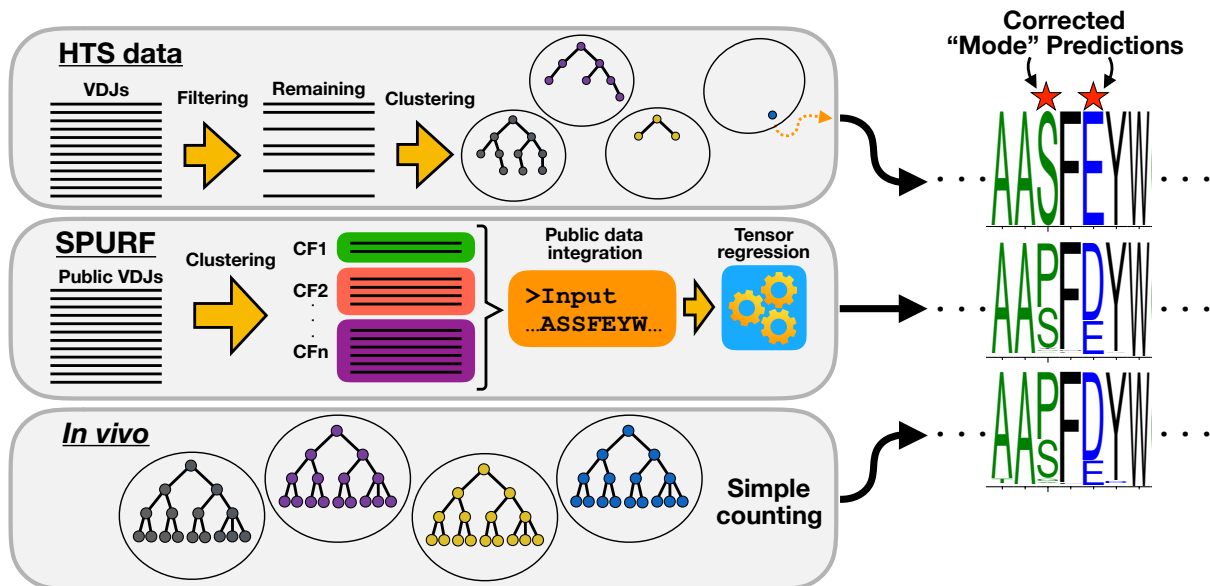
HTS data

VDJs

Filtering

Remaining

Clustering

Corrected "Mode" Predictions

AASFEYW

SPURF

Public VDJs

Clustering

CF1

CF2

CFn

Public data integration

>Input
…ASSFEYW…

Tensor regression

AASPFDYW
E

AASPFDYW
E

In vivo

Simple counting